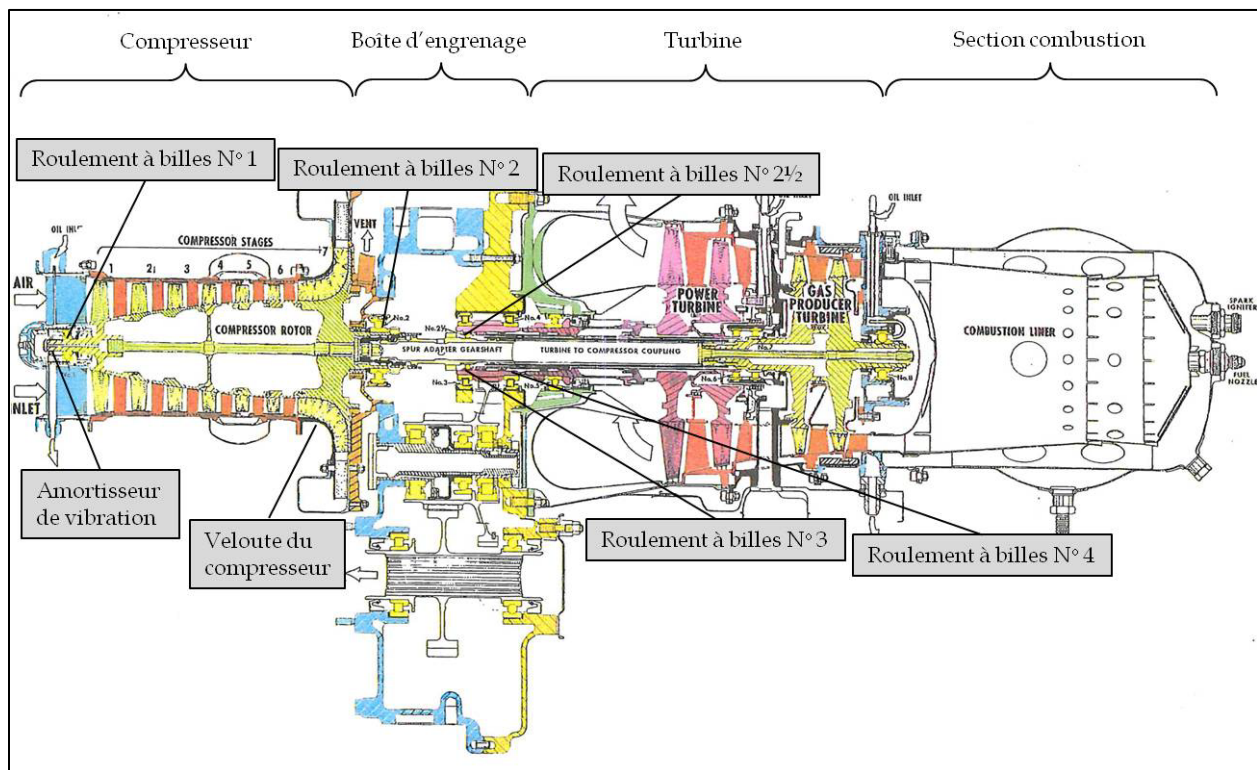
Compresseur

Boîte d'engrenage

Turbine

Section combustion

Roulement à billes N° 1

Roulement à billes N° 2

Roulement à billes N° 2½

OIL INLET

COMPRESSOR STAGES

1 2 3 4 5 6 7

VENT

OIL INLET

AIR

INLET

COMPRESSOR ROTOR

No.2

No.2½

No.4

POWER TURBINE

GAS PRODUCER TURBINE

COMBUSTION LINER

SPARK IGNITER

FUEL NOZZLE

SPUR ADAPTER GEARSHAFT

TURBINE TO COMPRESSOR COUPLING

No.3

No.5

No.6

No.7

No.8

Amortisseur de vibration

Veloute du compresseur

Roulement à billes N° 3

Roulement à billes N° 4